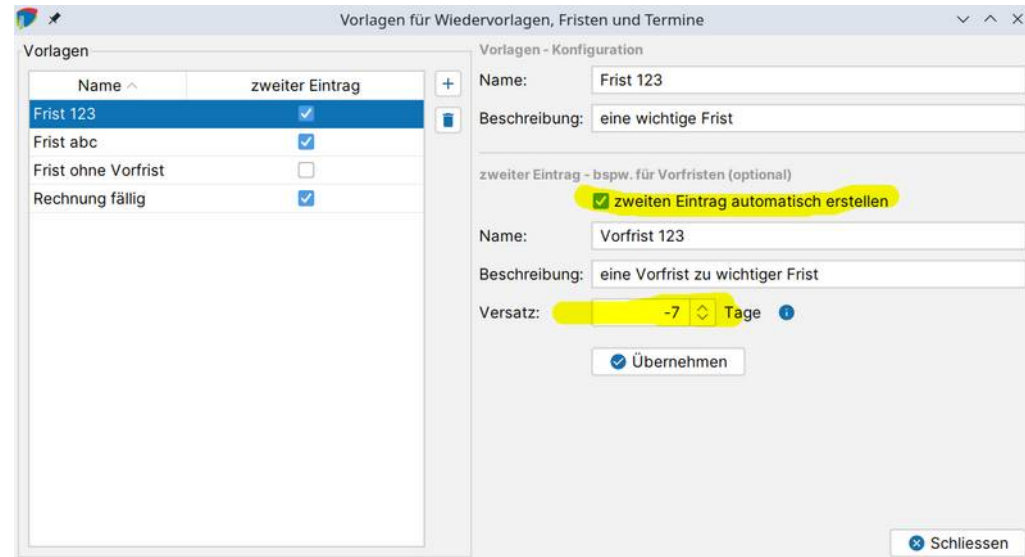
Vorlagen für Wiedervorlagen, Fristen und Termine

Vorlagen

| Name | zweiter Eintrag |
|---|---|
| Frist 123 | ☑ |
| Frist abc | ☑ |
| Frist ohne Vorfrist | ☐ |
| Rechnung fällig | ☑ |

+

Vorlagen - Konfiguration

Name: Frist 123

Beschreibung: eine wichtige Frist

zweiter Eintrag - bspw. für Vorfristen (optional)

zweiten Eintrag automatisch erstellen

Name: Vorfrist 123

Beschreibung: eine Vorfrist zu wichtiger Frist

Versatz: -7 Tage

Übernehmen

Schliessen